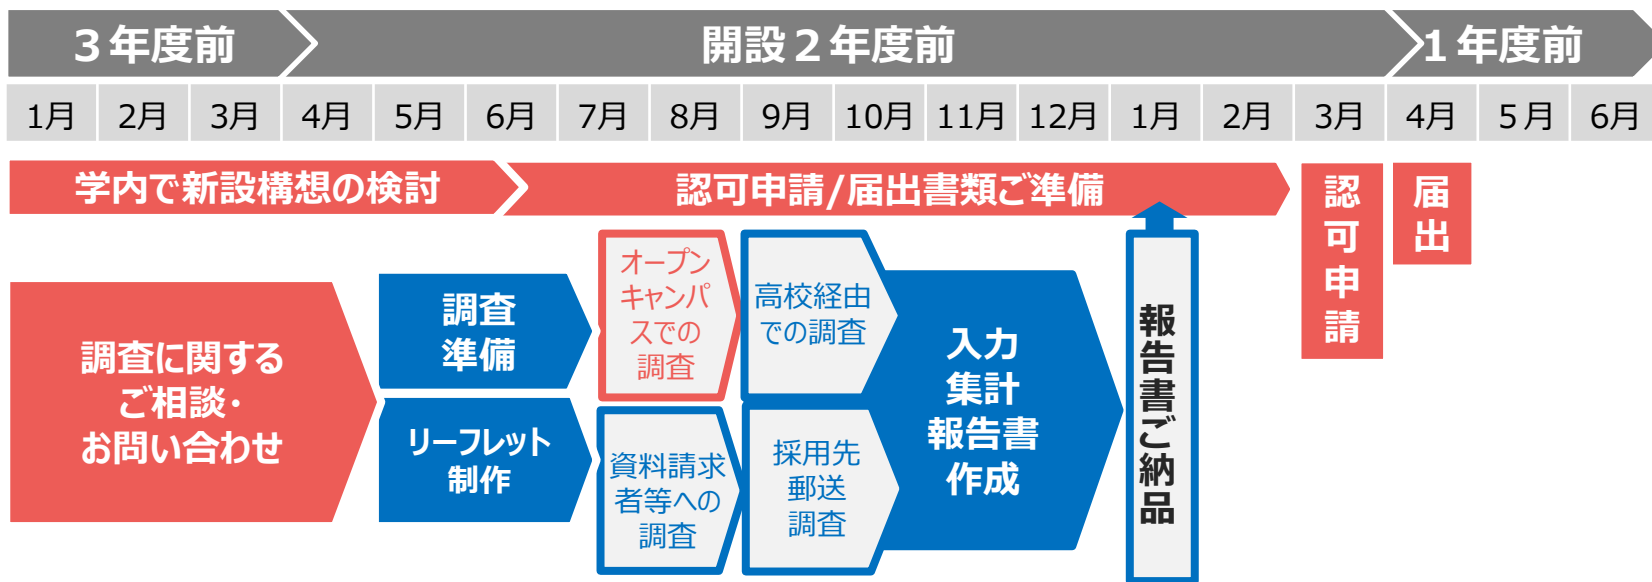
３年度前　開設２年度前　1年度前

| 1月 | 2月 | 3月 | 4月 | 5月 | 6月 | 7月 | 8月 | 9月 | 10月 | 11月 | 12月 | 1月 | 2月 | 3月 | 4月 | 5月 | 6月 |
|---|---|---|---|---|---|---|---|---|---|---|---|---|---|---|---|---|---|

学内で新設構想の検討

認可申請/届出書類ご準備

認可申請

届出

調査に関するご相談・お問い合わせ

調査準備

リーフレット制作

オープンキャンパスでの調査

資料請求者等への調査

高校経由での調査

採用先郵送調査

入力集計報告書作成

報告書ご納品